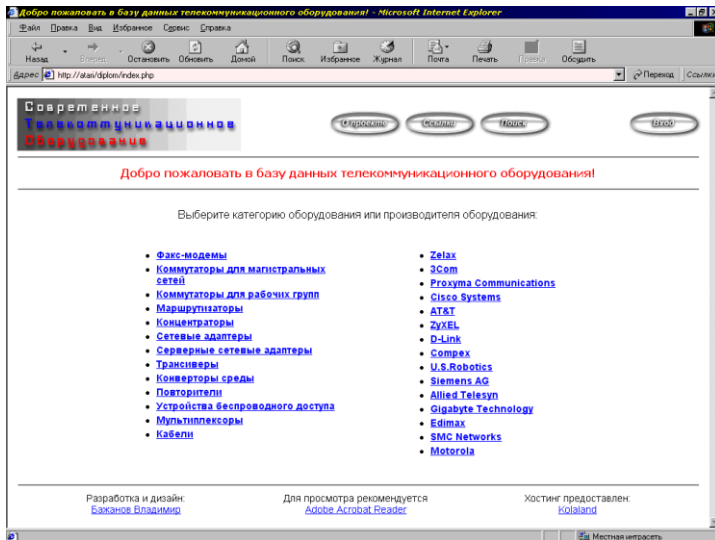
Добро пожаловать в базу данных телекоммуникационного оборудования! - Microsoft Internet Explorer

Файл Правка Вид Избранное Сервис Справка

Назад Вперед Остановить Обновить Домой Поиск Избранное Журнал Почта Печать Правка Обсудить

Адрес http://atasi/diplom/index.php

Переход Ссылки

Современное
Телекоммуникационное
Оборудование

О проекте Ссылки Поиск Вход

Добро пожаловать в базу данных телекоммуникационного оборудования!

Выберите категорию оборудования или производителя оборудования:

- Факс-модемы
- Коммутаторы для магистральных сетей
- Коммутаторы для рабочих групп
- Маршрутизаторы
- Концентраторы
- Сетевые адаптеры
- Серверные сетевые адаптеры
- Трансиверы
- Конверторы среды
- Повторители
- Устройства беспроводного доступа
- Мультиплексоры
- Кабели

- Zelax
- 3Com
- Proxyma Communications
- Cisco Systems
- AT&T
- ZyXEL
- D-Link
- Compex
- U.S.Robotics
- Siemens AG
- Allied Telesyn
- Gigabyte Technology
- Edimax
- SMC Networks
- Motorola

Разработка и дизайн:
Бажанов Владимир

Для просмотра рекомендуется
Adobe Acrobat Reader

Хостинг предоставлен:
Kolaland

Местная интрасеть